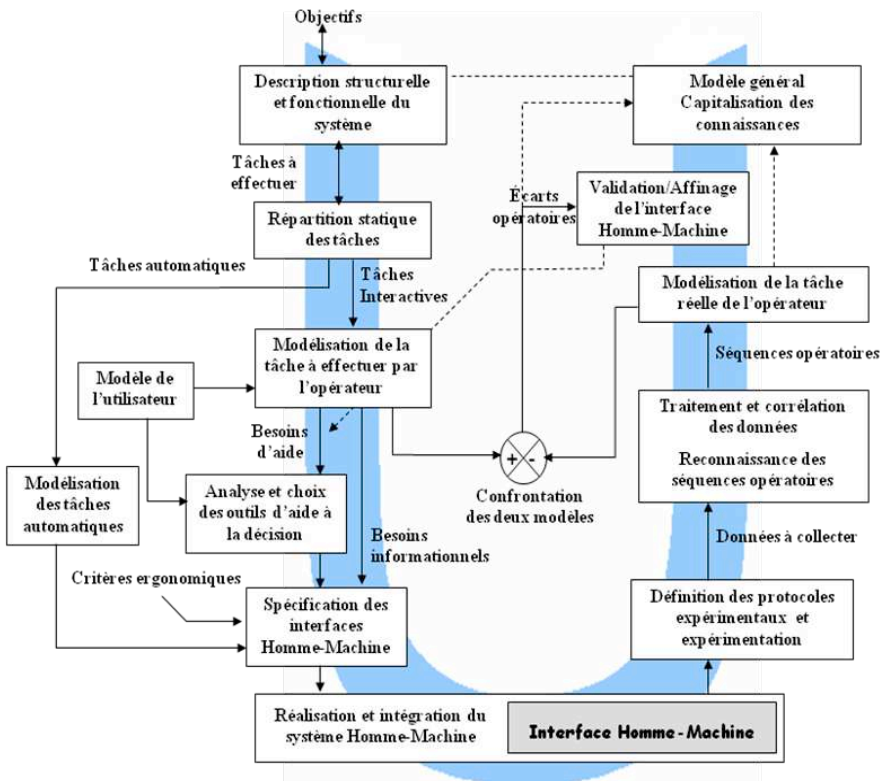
Objectifs

Description structurelle et fonctionnelle du système

Modèle général Capitalisation des connaissances

Tâches à effectuer

Écarts opératoires

Validation/Affinage de l'interface Homme-Machine

Répartition statique des tâches

Tâches automatiques

Tâches Interactives

Modélisation de la tâche réelle de l'opérateur

Séquences opératoires

Modèle de l'utilisateur

Modélisation de la tâche à effectuer par l'opérateur

Traitement et corrélation des données

Reconnaissance des séquences opératoires

Besoins d'aide

+ -

Modélisation des tâches automatiques

Analyse et choix des outils d'aide à la décision

Confrontation des deux modèles

Besoins informationnels

Données à collecter

Critères ergonomiques

Spécification des interfaces Homme-Machine

Définition des protocoles expérimentaux et expérimentation

Réalisation et intégration du système Homme-Machine

Interface Homme-Machine